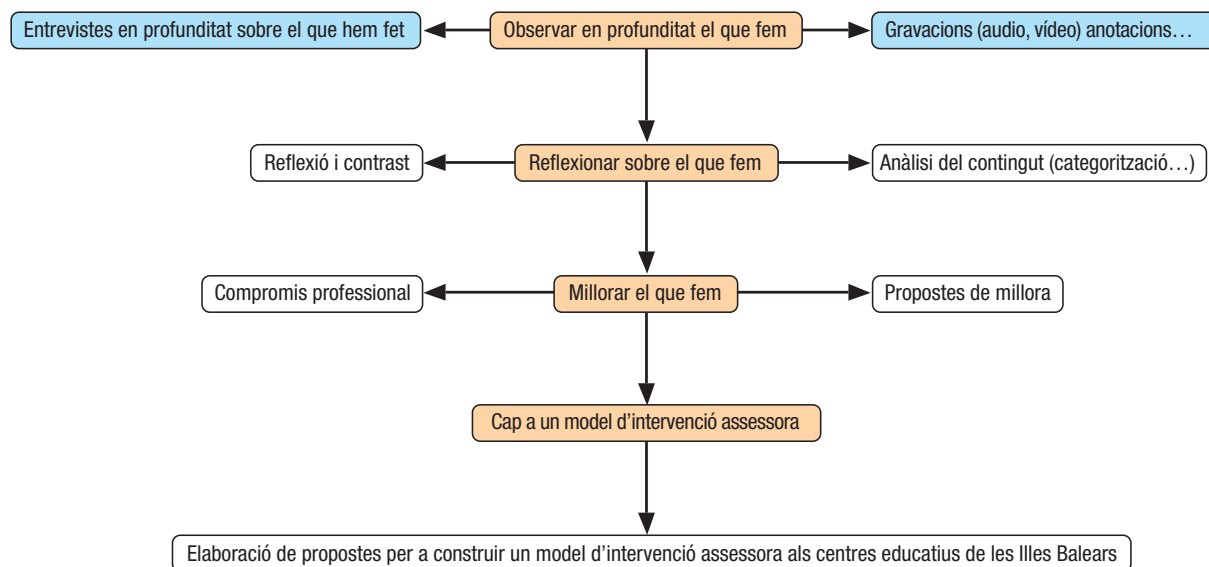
Entrevistes en profunditat sobre el que hem fet

Observar en profunditat el que fem

Gravacions (audio, vídeo) anotacions…

Reflexió i contrast

Reflexionar sobre el que fem

Anàlisi del contingut (categorització…)

Compromis professional

Millorar el que fem

Propostes de millora

Cap a un model d'intervenció assessora

Elaboració de propostes per a construir un model d'intervenció assessora als centres educatius de les Illes Balears